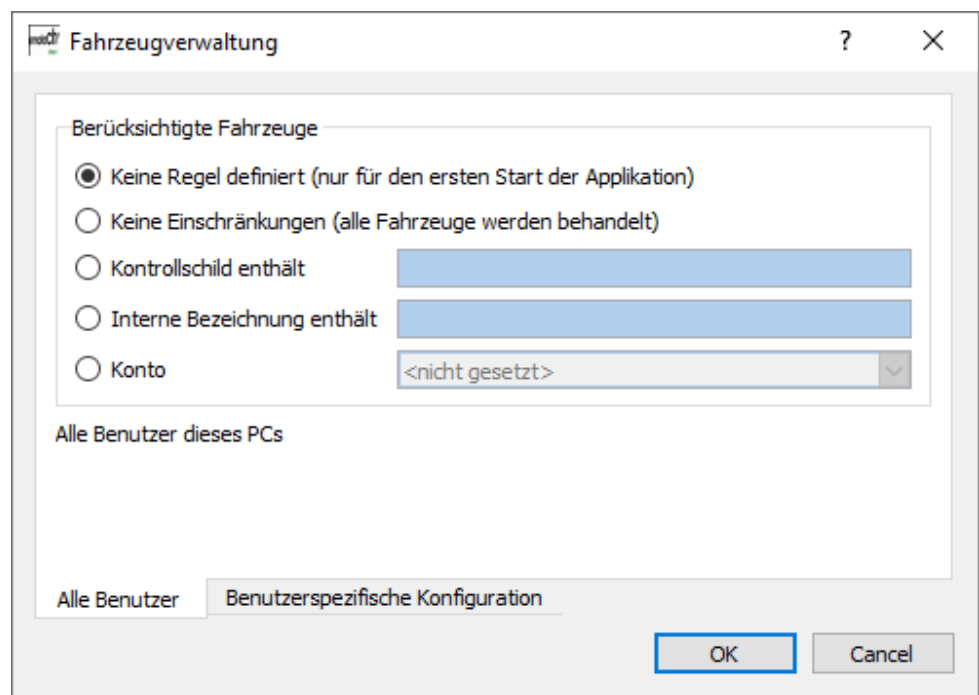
Fahrzeugverwaltung

?

X

Berücksichtigte Fahrzeuge

Keine Regel definiert (nur für den ersten Start der Applikation)

Keine Einschränkungen (alle Fahrzeuge werden behandelt)

Kontrollschild enthält

Interne Bezeichnung enthält

Konto

<nicht gesetzt>

Alle Benutzer dieses PCs

Alle Benutzer

Benutzerspezifische Konfiguration

OK

Cancel